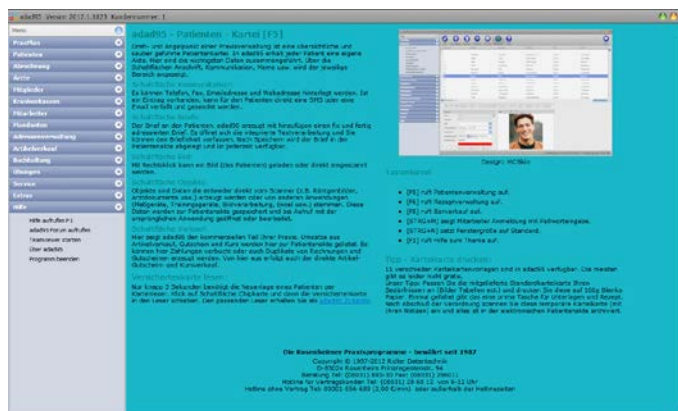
adad95 Version 2012.1.3823 Kundennummer 1

Menü

Praxiflex

Patienten

Abrechnung

Ärzte

Mitglieder

Krankenkassen

Mitarbeiter

Rundschau

Adressenverwaltung

Artikelverkauf

Buchhaltung

Übungen

Service

Extras

Hilfe

Hilfe aufrufen F1

adad95 Forum aufrufen

Teamviewer starten

Über adad95

Programm beenden

adad95 - Patienten - Kartei [F5]

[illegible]

Design: MCSkin

Tastenkürzel

[F6] ruft Patientenverwaltung auf.

[F8] ruft Rezeptverwaltung auf.

[F9] ruft Barverkauf auf.

[STRG+N] zeigt Mitarbeiter Anmeldung mit Rechteeingabe.

[STRG+R] setzt Fenstergröße auf Standard.

[F1] ruft Hilfe zum Thema auf.

Tipp - Karteikarte drucken

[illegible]

Die Rosenheimer Praxisprogramme - bewährt seit 1987

Copyright © 1987-2012 Rüller Datentechnik

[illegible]